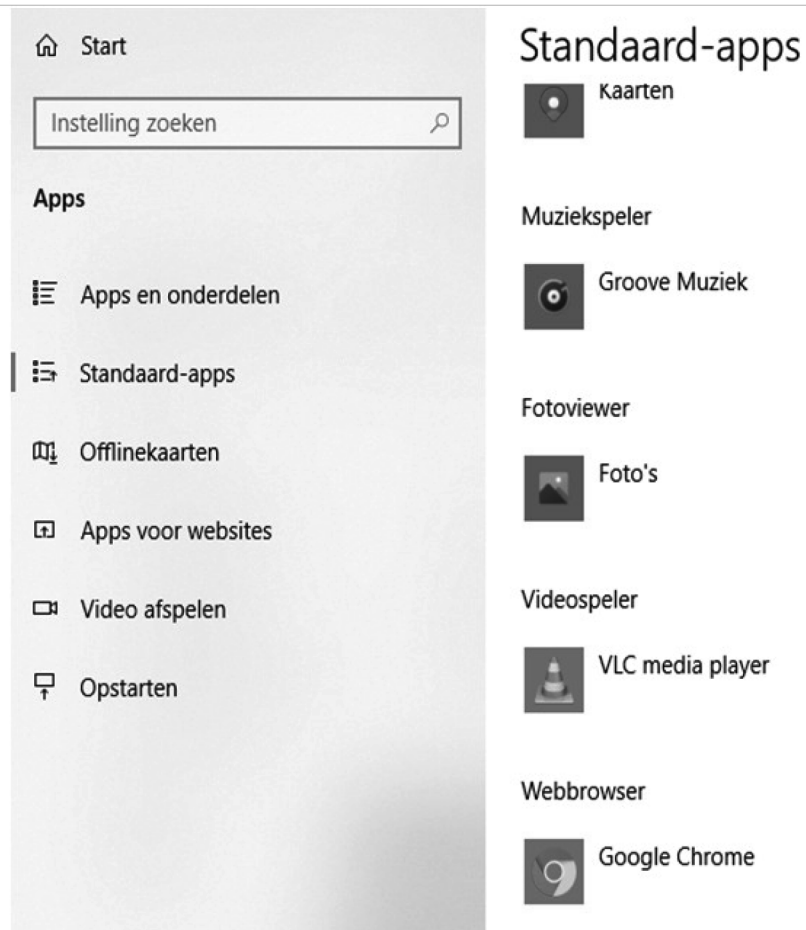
Start

Instelling zoeken

Apps

Apps en onderdelen

Standaard-apps

Offlinekaarten

Apps voor websites

Video afspelen

Opstarten

Standaard-apps

Kaarten

Muziekspeler

Groove Muziek

Fotoviewer

Foto's

Videospeler

VLC media player

Webbrowser

Google Chrome